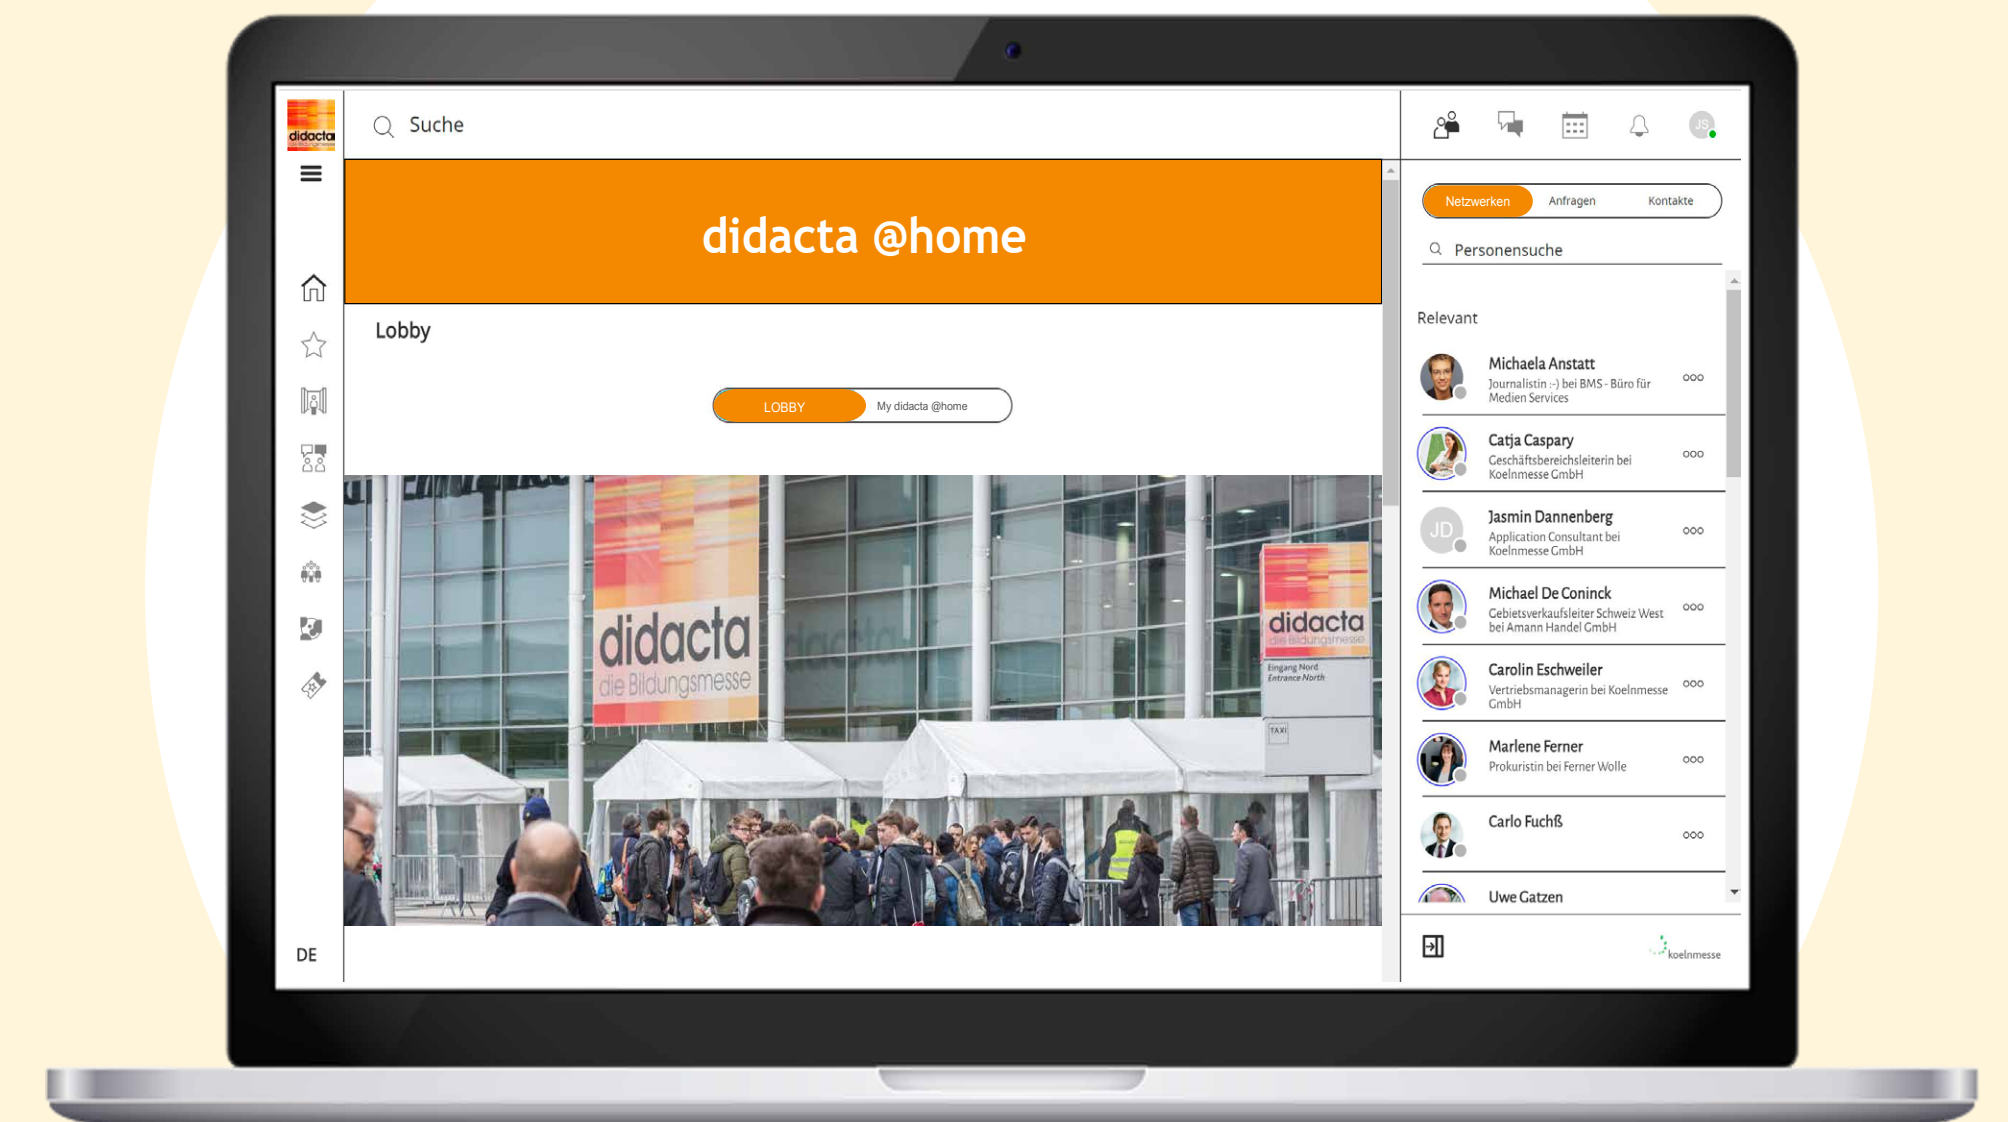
didacta

Suche

JS

Netzwerken Anfragen Kontakte

Personensuche

didacta @home

Lobby

LOBBY My didacta @home

didacta die Bildungsmesse

didacta die Bildungsmesse

Eingang Nord Entrance North

TAXI

Relevant

Michaela Anstatt
Journalistin :-) bei BMS - Büro für Medien Services

Catja Caspary
Geschäftsbereichsleiterin bei Koelnmesse GmbH

JD
Jasmin Dannenberg
Application Consultant bei Koelnmesse GmbH

Michael De Coninck
Gebietsverkaufsleiter Schweiz West bei Amann Handel GmbH

Carolin Eschweiler
Vertriebsmanagerin bei Koelnmesse GmbH

Marlene Ferner
Prokuristin bei Ferner Wolle

Carlo Fuchß

Uwe Gatzen

DE

koelnmesse